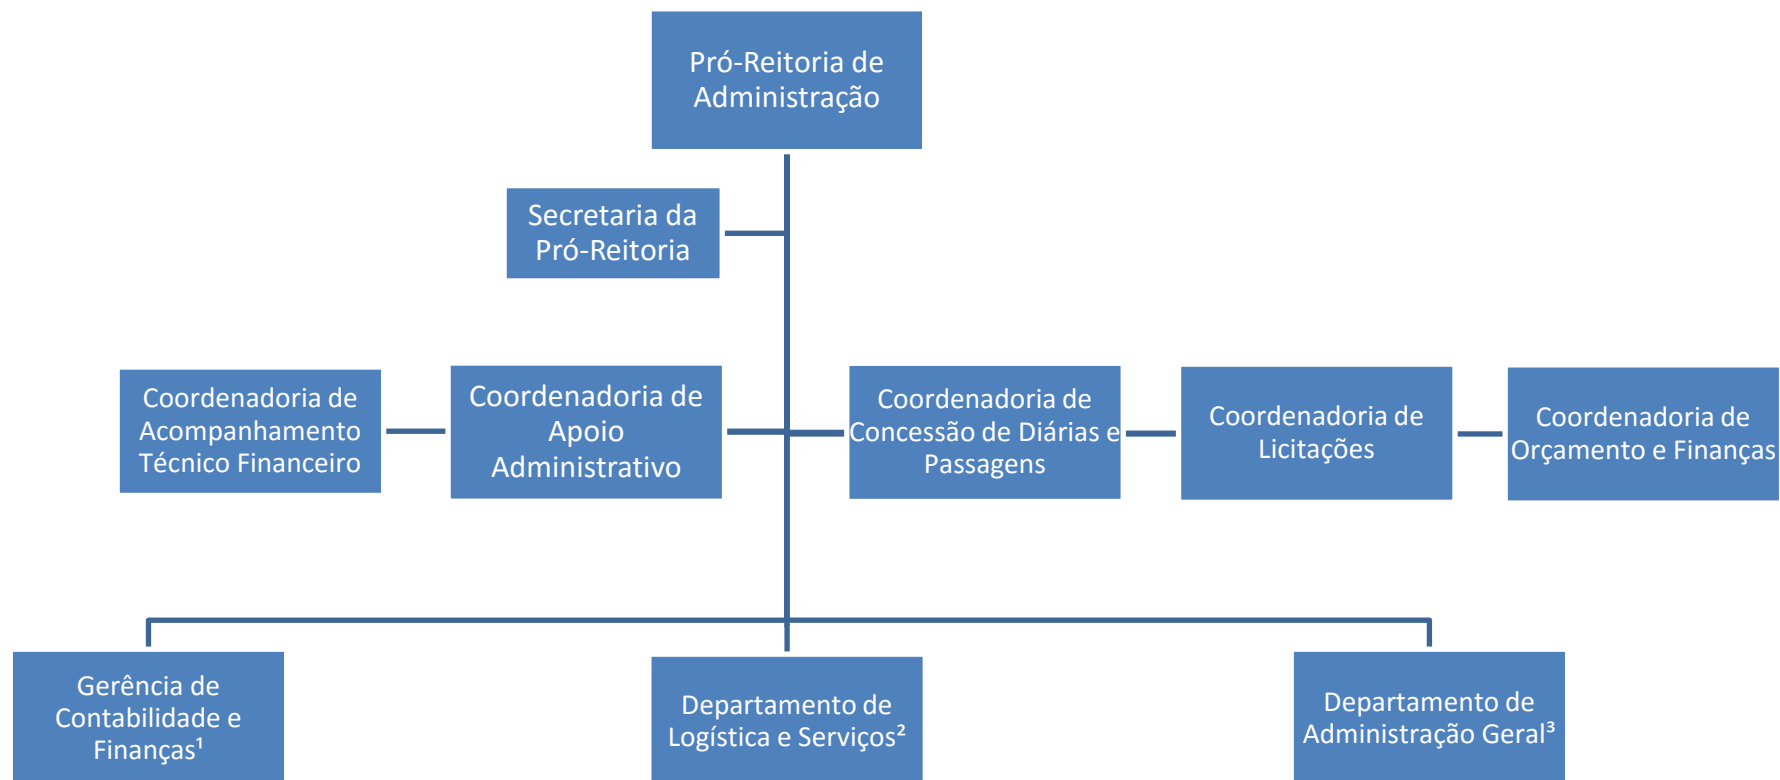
Pró-Reitoria de Administração

Secretaria da Pró-Reitoria

Coordenadoria de Acompanhamento Técnico Financeiro

Coordenadoria de Apoio Administrativo

Coordenadoria de Concessão de Diárias e Passagens

Coordenadoria de Licitações

Coordenadoria de Orçamento e Finanças

Gerência de Contabilidade e Finanças$^1$

Departamento de Logística e Serviços$^2$

Departamento de Administração Geral$^3$